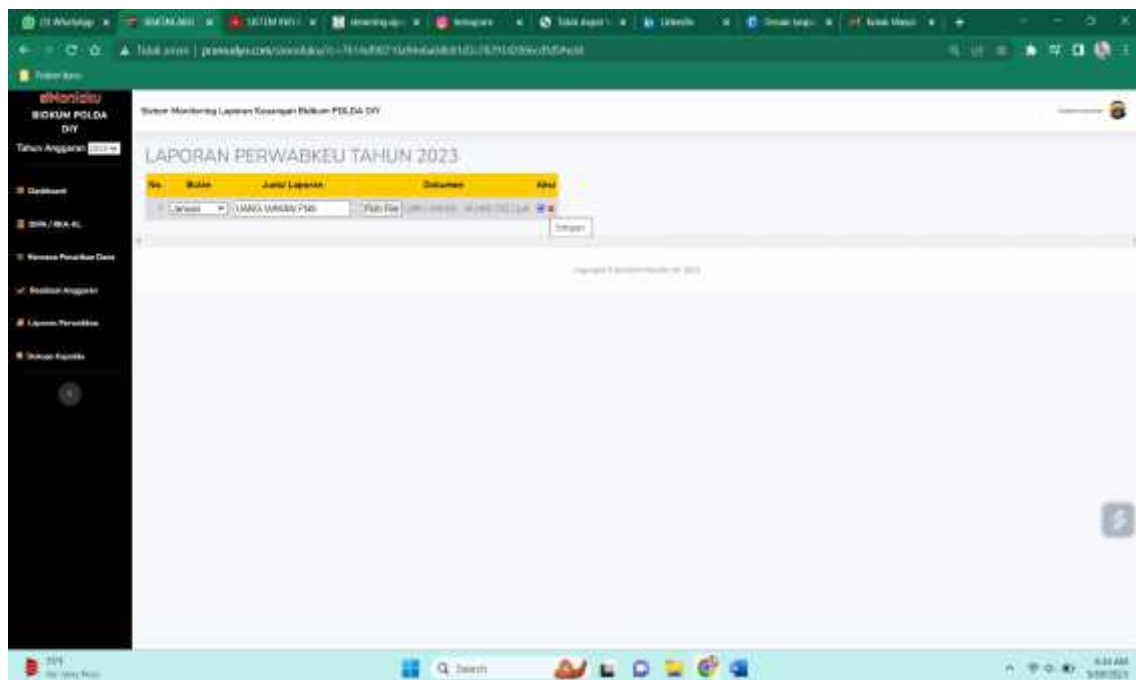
eMonisku
BIDKUM POLDA DIY

Tahun Anggaran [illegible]

Dashboard
DIPA / RKA-KL
Rencana Penarikan Dana
Realisasi Anggaran
Laporan Perwabkeu
Dukungan Kegiatan

Sistem Monitoring Laporan Keuangan Bidkum POLDA DIY

LAPORAN PERWABKEU TAHUN 2023

| No | Bulan | Jenis Laporan | Dokumen | Aksi |
|---|---|---|---|---|
| 1 | Januari | UANG MAKAN PNS | Pilih File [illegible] | |

Simpan

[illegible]

Search